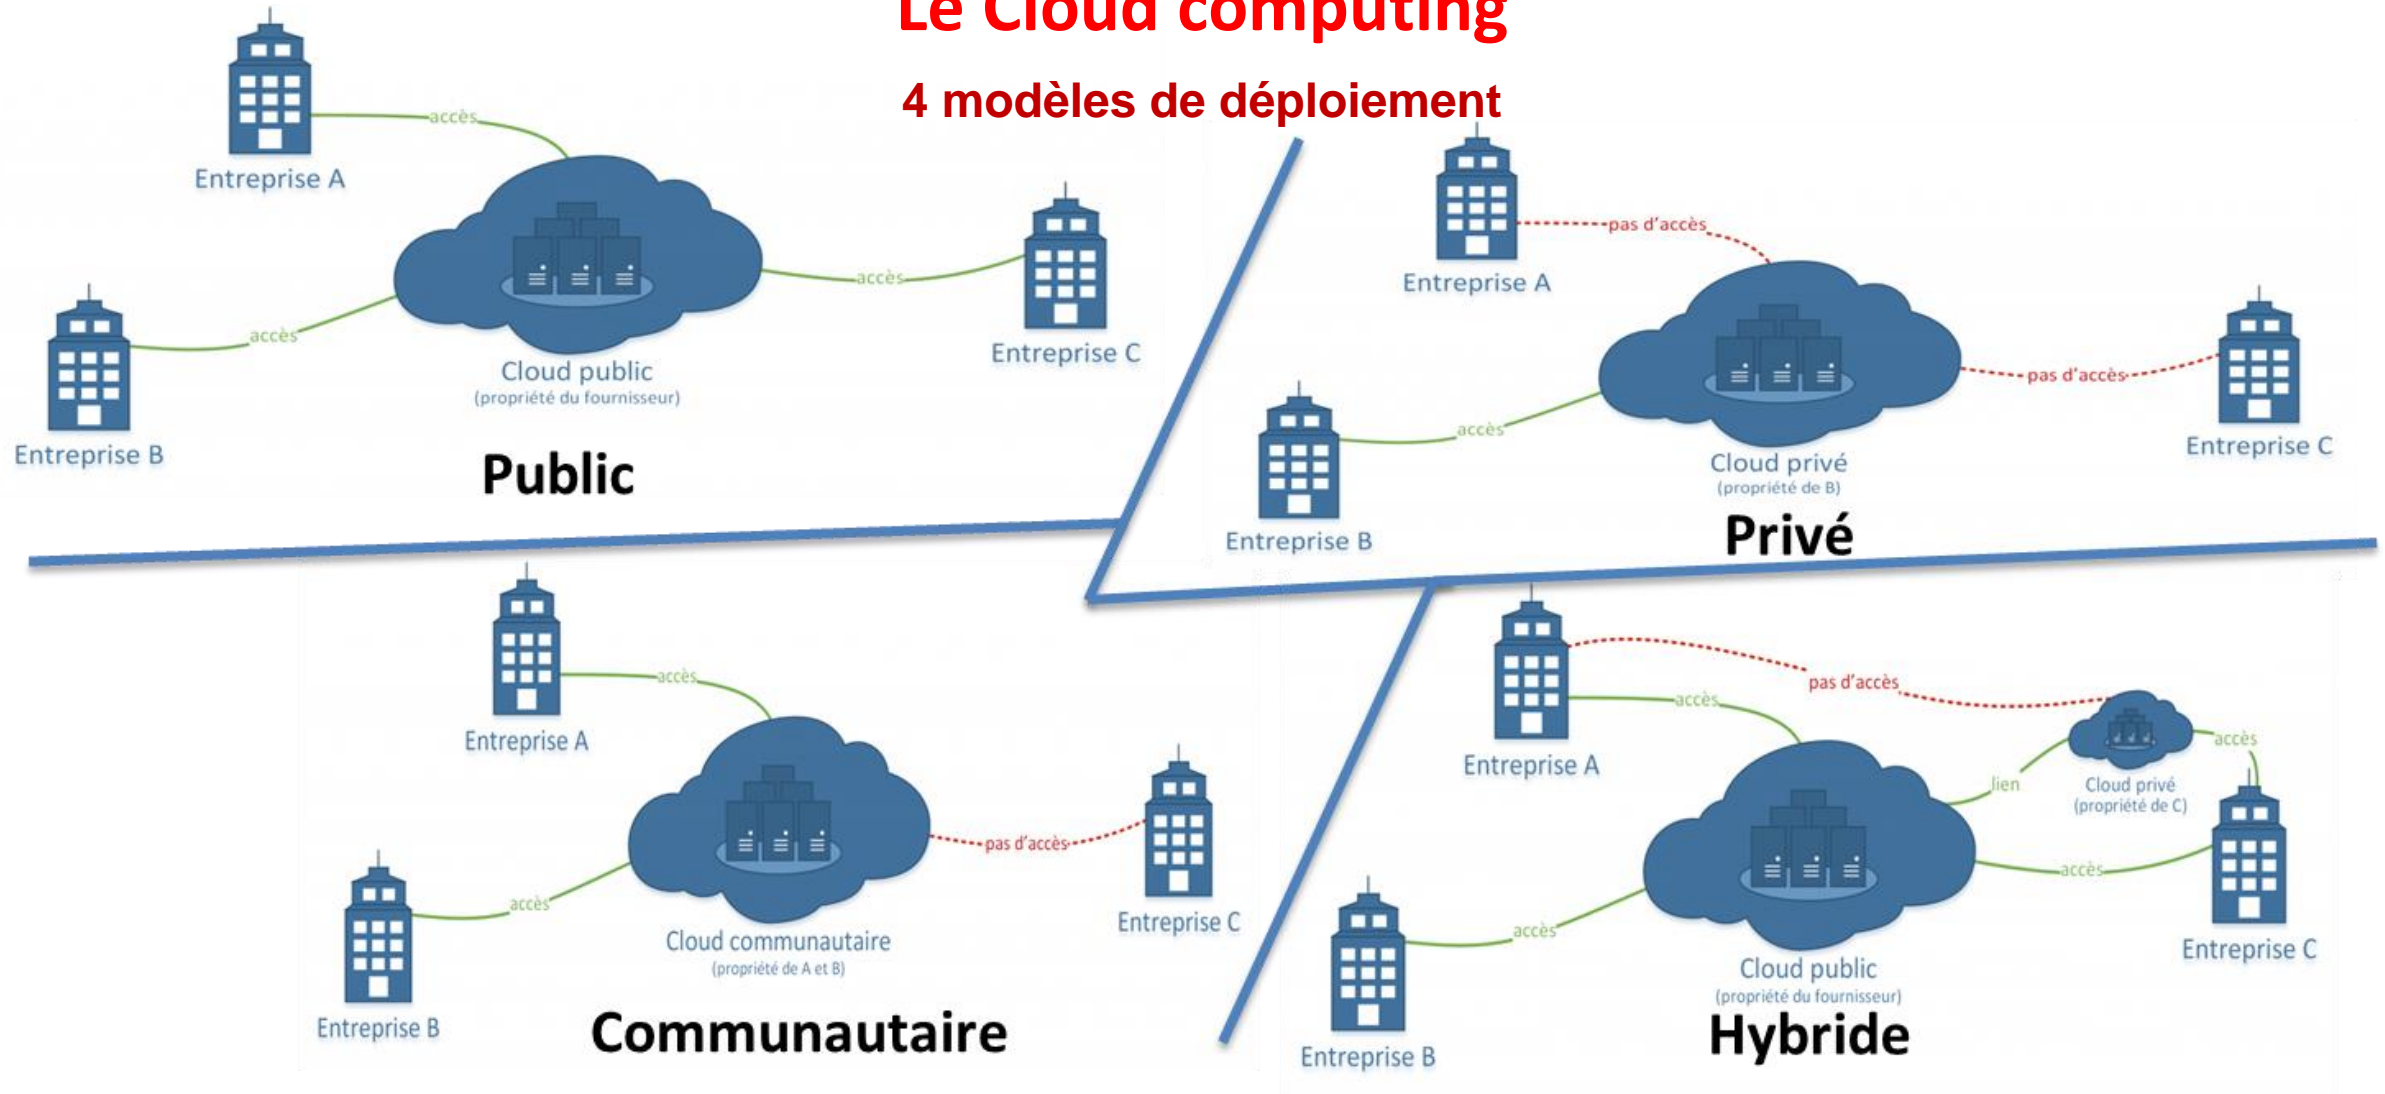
Le Cloud computing

4 modèles de déploiement

Entreprise A

accès

accès

Entreprise C

accès

Entreprise B

Cloud public
(propriété du fournisseur)

Public

Entreprise A

pas d'accès

pas d'accès

Entreprise C

accès

Entreprise B

Cloud privé
(propriété de B)

Privé

Entreprise A

accès

pas d'accès

Entreprise C

accès

Entreprise B

Cloud communautaire
(propriété de A et B)

Communautaire

Entreprise A

pas d'accès

accès

accès

lien

Cloud privé
(propriété de C)

accès

Entreprise C

accès

Entreprise B

Cloud public
(propriété du fournisseur)

Hybride